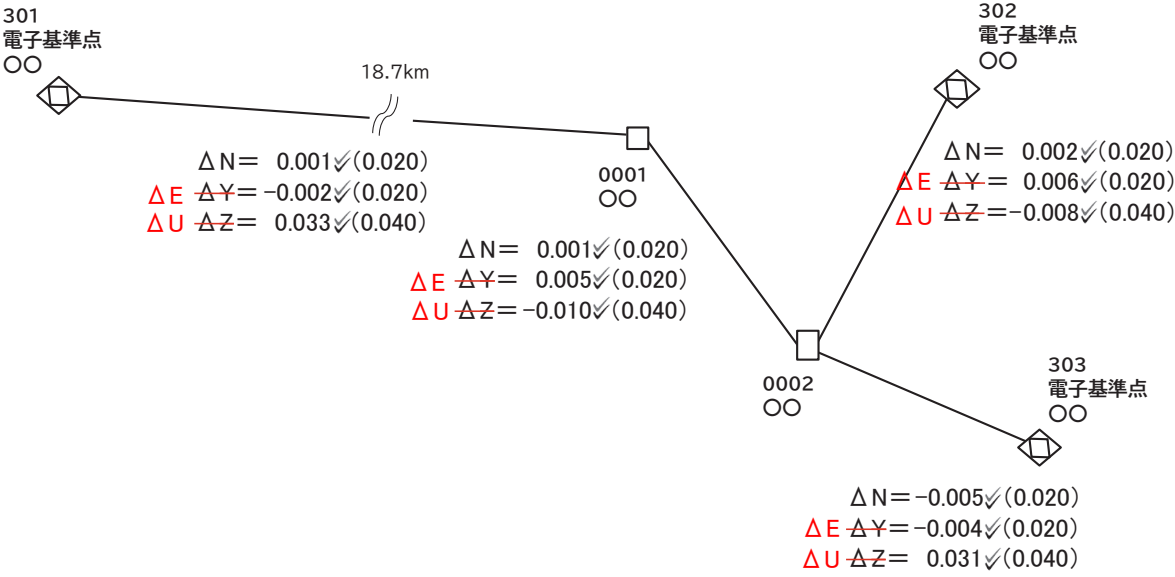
301
電子基準点
○○

18.7km

ΔN＝ 0.001✓(0.020)
ΔE ~~ΔY~~＝ −0.002✓(0.020)
ΔU ~~ΔZ~~＝ 0.033✓(0.040)

0001
○○

ΔN＝ 0.001✓(0.020)
ΔE ~~ΔY~~＝ 0.005✓(0.020)
ΔU ~~ΔZ~~＝ −0.010✓(0.040)

302
電子基準点
○○

ΔN＝ 0.002✓(0.020)
ΔE ~~ΔY~~＝ 0.006✓(0.020)
ΔU ~~ΔZ~~＝ −0.008✓(0.040)

0002
○○

303
電子基準点
○○

ΔN＝ −0.005✓(0.020)
ΔE ~~ΔY~~＝ −0.004✓(0.020)
ΔU ~~ΔZ~~＝ 0.031✓(0.040)